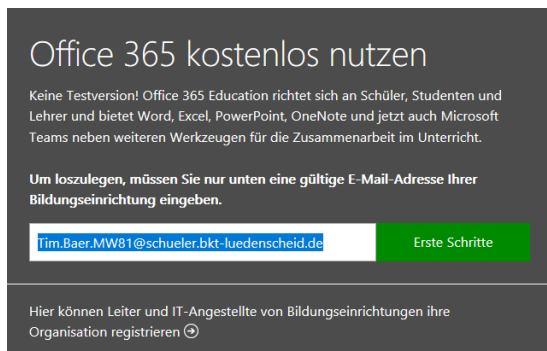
Office 365 kostenlos nutzen

Keine Testversion! Office 365 Education richtet sich an Schüler, Studenten und Lehrer und bietet Word, Excel, PowerPoint, OneNote und jetzt auch Microsoft Teams neben weiteren Werkzeugen für die Zusammenarbeit im Unterricht.

Um loszulegen, müssen Sie nur unten eine gültige E-Mail-Adresse Ihrer Bildungseinrichtung eingeben.

Tim.Baer.MW81@schueler.bkt-luedenscheid.de

Erste Schritte

Hier können Leiter und IT-Angestellte von Bildungseinrichtungen ihre Organisation registrieren